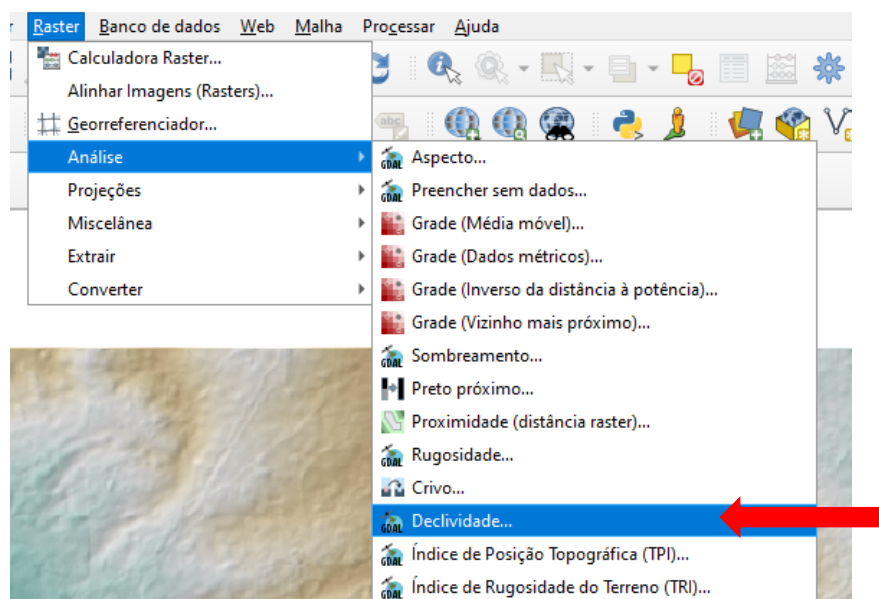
r Raster Banco de dados Web Malha Processar Ajuda

Calculadora Raster...
Alinhar Imagens (Rasters)...
Georreferenciador...
Análise
Projeções
Miscelânea
Extrair
Converter

Aspecto...
Preencher sem dados...
Grade (Média móvel)...
Grade (Dados métricos)...
Grade (Inverso da distância à potência)...
Grade (Vizinho mais próximo)...
Sombreamento...
Preto próximo...
Proximidade (distância raster)...
Rugosidade...
Crivo...
Declividade...
Índice de Posição Topográfica (TPI)...
Índice de Rugosidade do Terreno (TRI)...